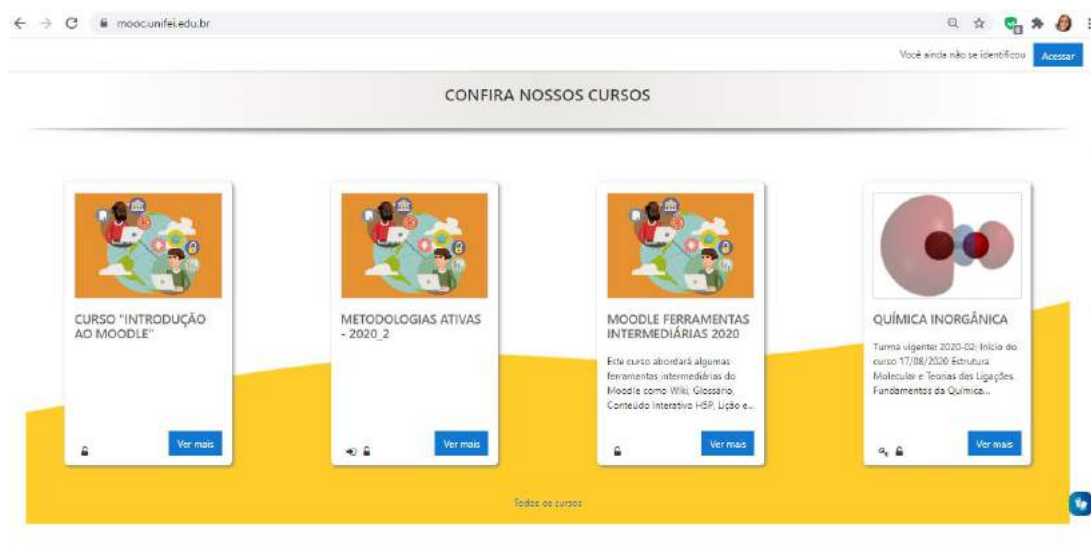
mooc.unifei.edu.br

Você ainda não se identificou Acessar

CONFIRA NOSSOS CURSOS

CURSO "INTRODUÇÃO AO MOODLE"

Ver mais

METODOLOGIAS ATIVAS - 2020_2

Ver mais

MOODLE FERRAMENTAS INTERMEDIÁRIAS 2020

Este curso abordará algumas ferramentas intermediárias do Moodle como Wiki, Glossário, Conteúdo Interativo H5P, Lição e...

Ver mais

QUÍMICA INORGÂNICA

Turma vigente: 2020-02; Início do curso 17/08/2020 Estrutura Molecular e Teorias das Ligações. Fundamentos da Química...

Ver mais

Todos os cursos